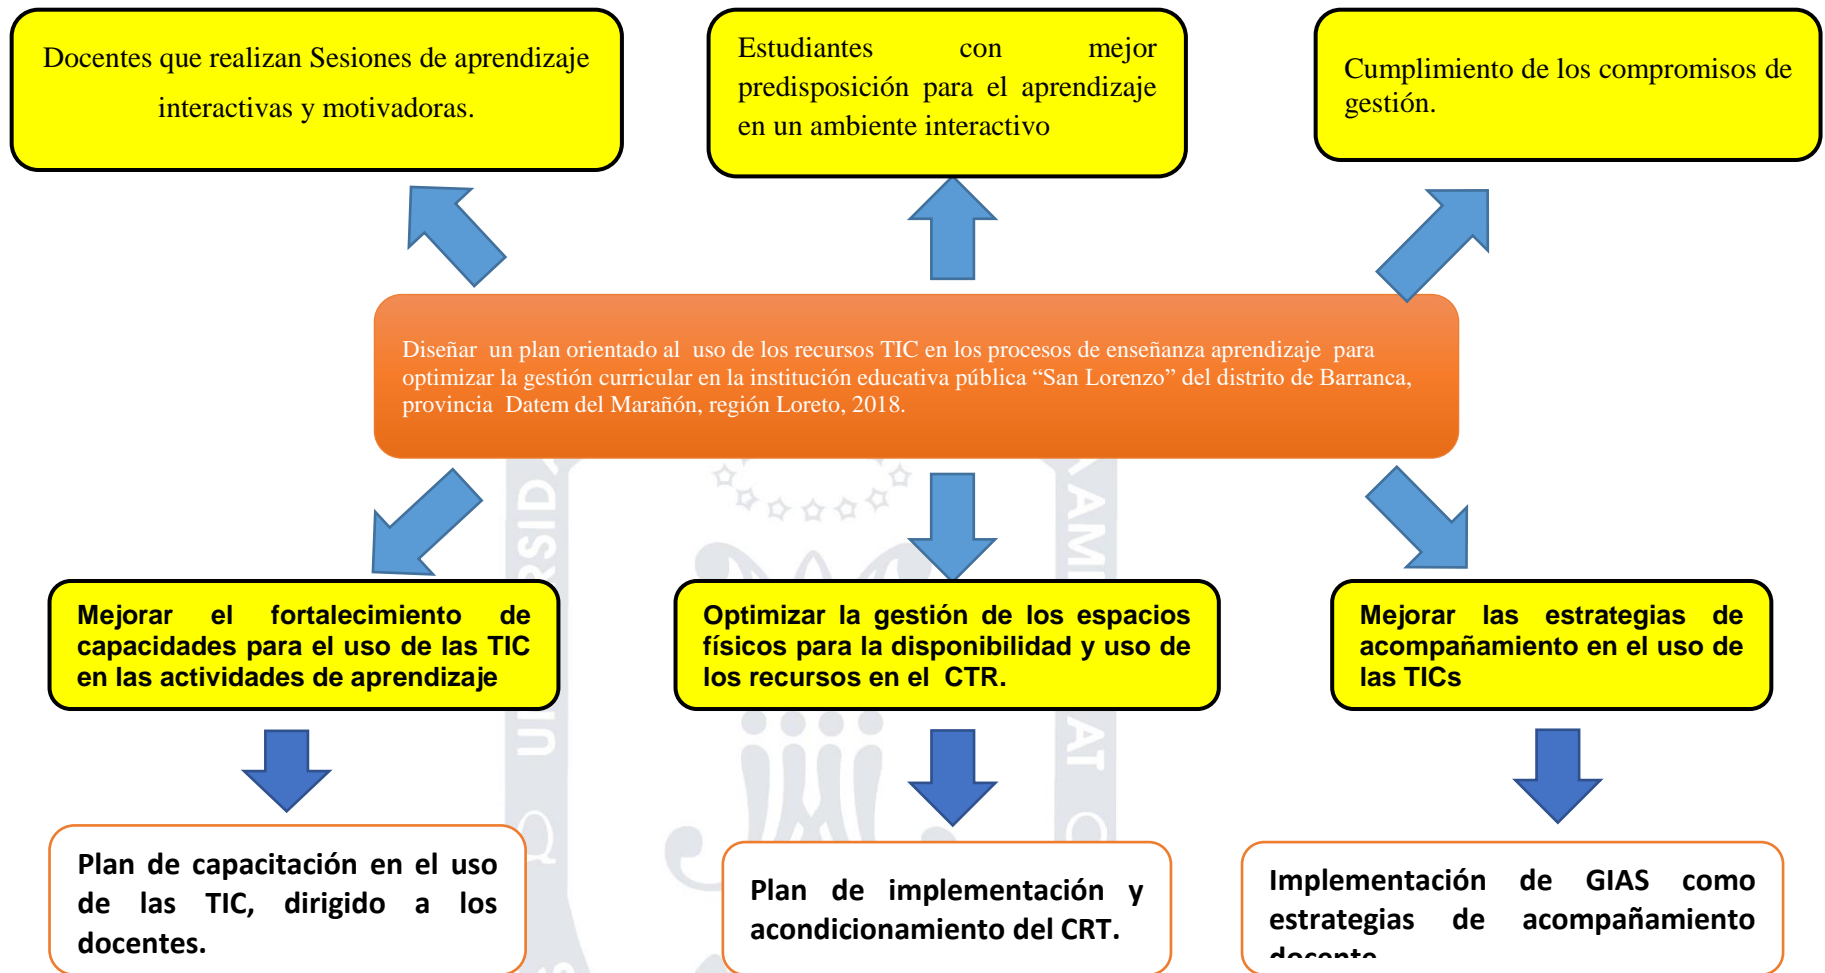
Docentes que realizan Sesiones de aprendizaje interactivas y motivadoras.

Estudiantes con mejor predisposición para el aprendizaje en un ambiente interactivo

Cumplimiento de los compromisos de gestión.

Diseñar un plan orientado al uso de los recursos TIC en los procesos de enseñanza aprendizaje para optimizar la gestión curricular en la institución educativa pública “San Lorenzo” del distrito de Barranca, provincia Datem del Marañón, región Loreto, 2018.

Mejorar el fortalecimiento de capacidades para el uso de las TIC en las actividades de aprendizaje

Optimizar la gestión de los espacios físicos para la disponibilidad y uso de los recursos en el CTR.

Mejorar las estrategias de acompañamiento en el uso de las TICs

Plan de capacitación en el uso de las TIC, dirigido a los docentes.

Plan de implementación y acondicionamiento del CRT.

Implementación de GIAS como estrategias de acompañamiento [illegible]